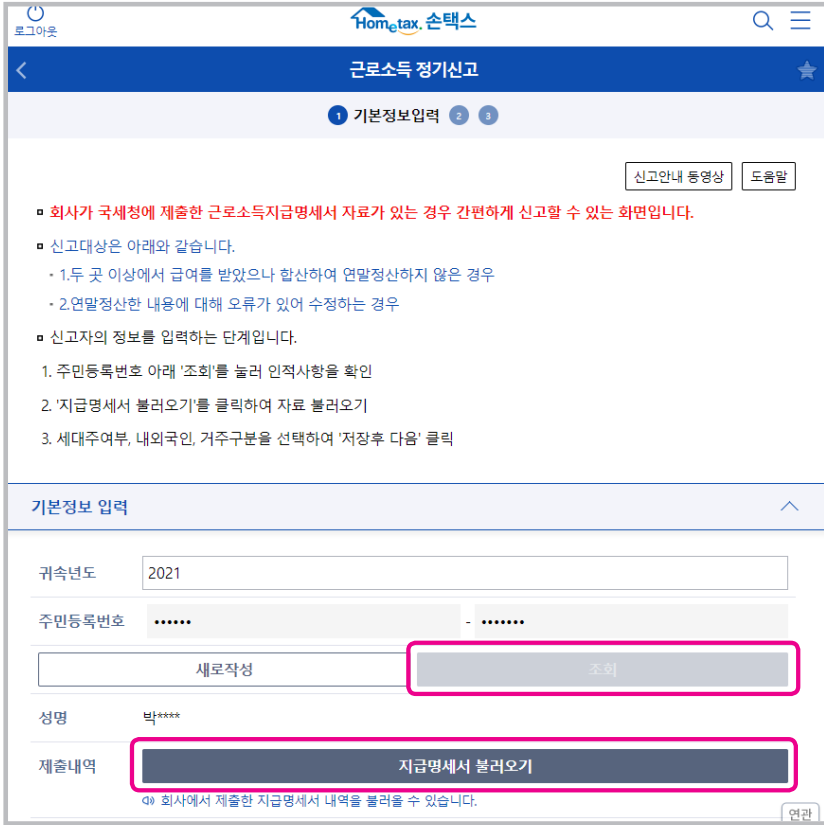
로그아웃

Hometax, 손택스

근로소득 정기신고

1 기본정보입력 2 3

신고안내 동영상 도움말

▪ 회사가 국세청에 제출한 근로소득지급명세서 자료가 있는 경우 간편하게 신고할 수 있는 화면입니다.

▪ 신고대상은 아래와 같습니다.

· 1.두 곳 이상에서 급여를 받았으나 합산하여 연말정산하지 않은 경우

· 2.연말정산한 내용에 대해 오류가 있어 수정하는 경우

▪ 신고자의 정보를 입력하는 단계입니다.

1. 주민등록번호 아래 '조회'를 눌러 인적사항을 확인

2. '지급명세서 불러오기'를 클릭하여 자료 불러오기

3. 세대주여부, 내외국인, 거주구분을 선택하여 '저장후 다음' 클릭

기본정보 입력

| 귀속년도 | 2021 |
|---|---|
| 주민등록번호 | •••••• - ••••••• |
| 새로작성 | 조회 |
| 성명 | 박**** |
| 제출내역 | 지급명세서 불러오기 |

회사에서 제출한 지급명세서 내역을 불러올 수 있습니다.

연관